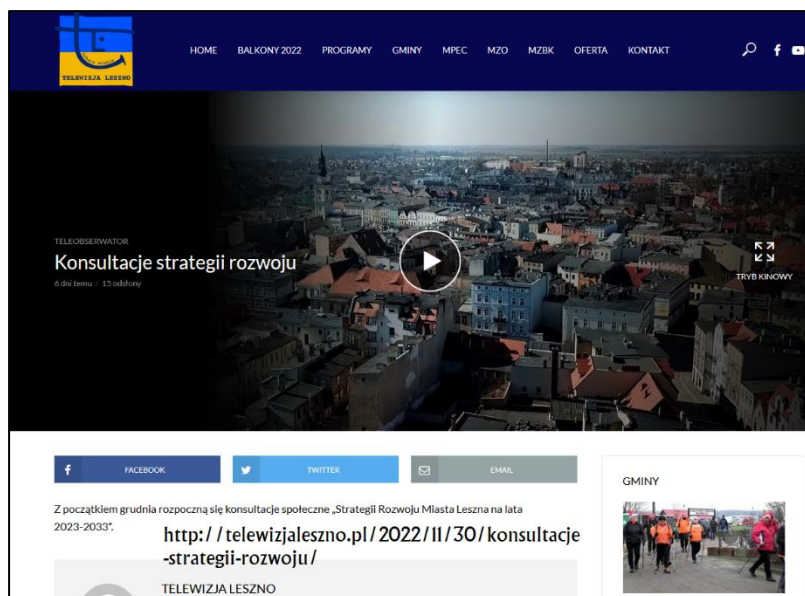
TELEWIZJA LESZNO

HOME BALKONY 2022 PROGRAMY GMINY MPEC MZO MZBK OFERTA KONTAKT

TELEOBSERWATOR

Konsultacje strategii rozwoju

6 dni temu / 15 odsłony

TRYB KINOWY

FACEBOOK TWITTER EMAIL

GMINY

Z początkiem grudnia rozpoczną się konsultacje społeczne „Strategii Rozwoju Miasta Leszna na lata 2023-2033".

http://telewizjaleszno.pl/2022/11/30/konsultacje-strategii-rozwoju/

TELEWIZJA LESZNO